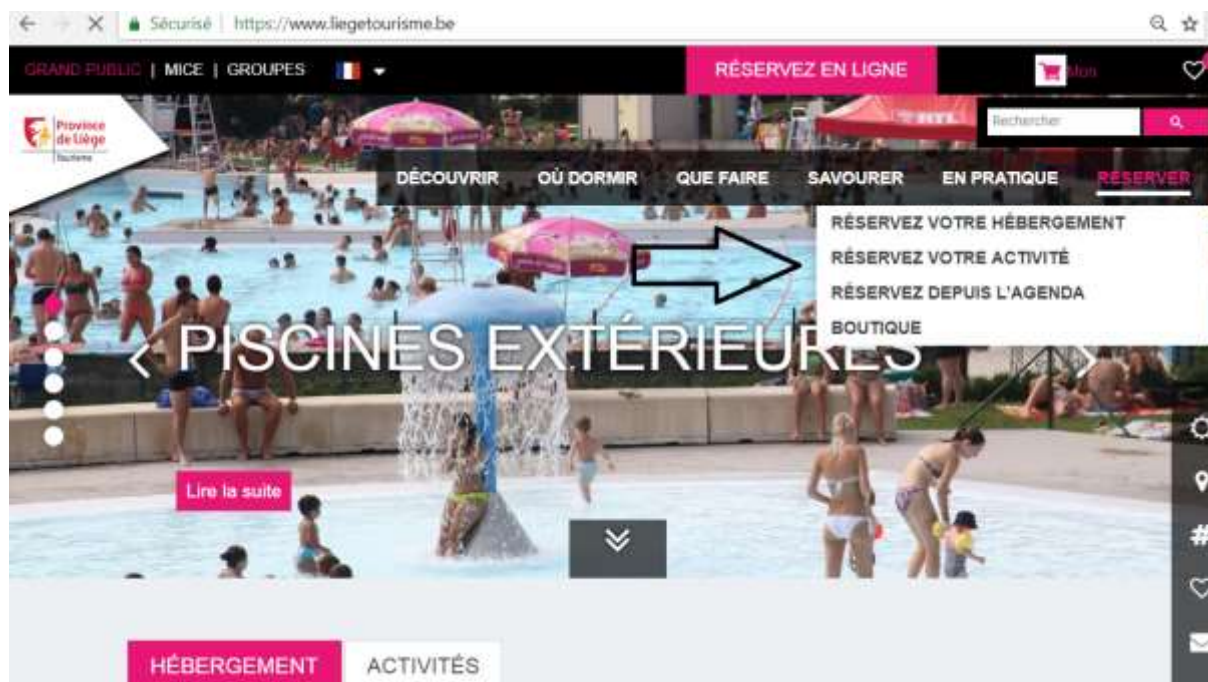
Sécurisé | https://www.liegetourisme.be

GRAND PUBLIC | MICE | GROUPES

RÉSERVEZ EN LIGNE

Mon

Province de Liège Tourisme

Rechercher

DÉCOUVRIR OÙ DORMIR QUE FAIRE SAVOURER EN PRATIQUE RÉSERVER

RÉSERVEZ VOTRE HÉBERGEMENT
RÉSERVEZ VOTRE ACTIVITÉ
RÉSERVEZ DEPUIS L'AGENDA
BOUTIQUE

PISCINES EXTÉRIEURES

Lire la suite

HÉBERGEMENT ACTIVITÉS